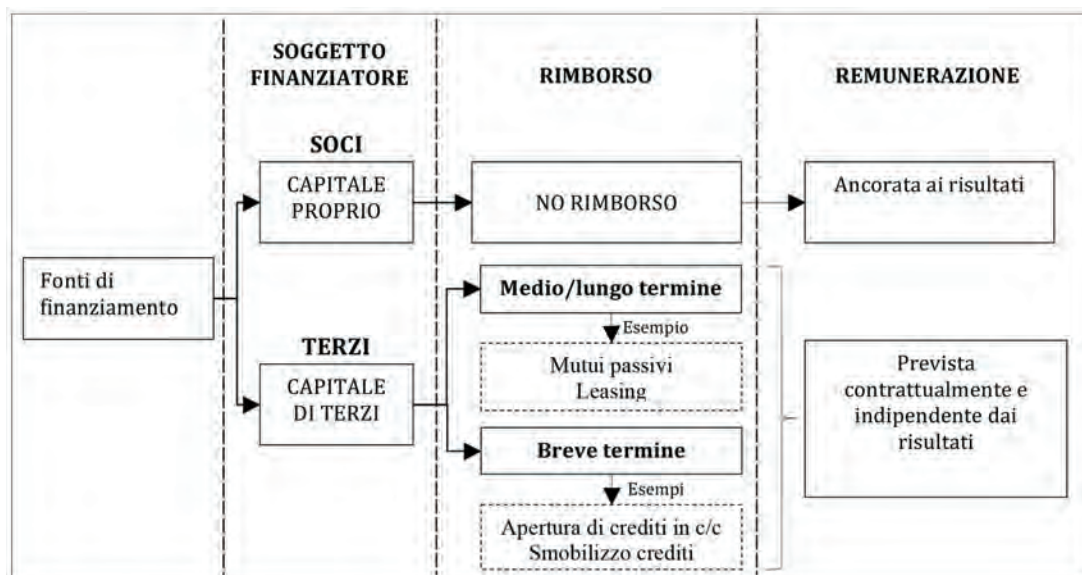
SOGGETTO FINANZIATORE

RIMBORSO

REMUNERAZIONE

SOCI

CAPITALE PROPRIO

NO RIMBORSO

Ancorata ai risultati

Fonti di finanziamento

Medio/lungo termine

Esempio

TERZI

Mutui passivi
Leasing

Prevista contrattualmente e indipendente dai risultati

CAPITALE DI TERZI

Breve termine

Esempi

Apertura di crediti in c/c
Smobilizzo crediti